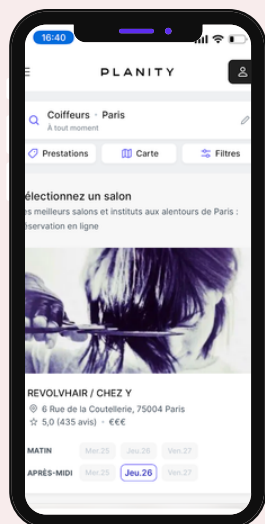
16:40

PLANITY

Coiffeurs · Paris
À tout moment

Prestations
Carte
Filtres

électionnez un salon
es meilleurs salons et instituts aux alentours de Paris : éservation en ligne

REVOLVHAIR / CHEZ Y
6 Rue de la Coutellerie, 75004 Paris
5,0 (435 avis) · €€€

MATIN Mer.25 Jeu.26 Ven.27
APRÈS-MIDI Mer.25 Jeu.26 Ven.27